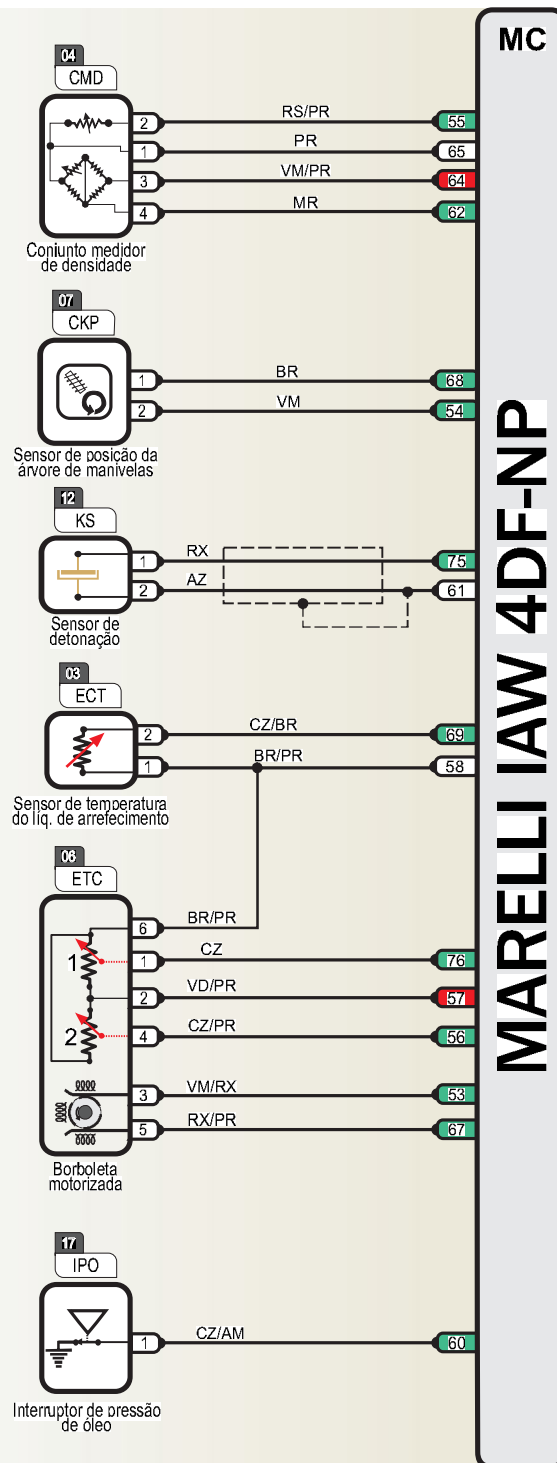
MC

MARELLI IAW 4DF-NP

04
CMD
2 RS/PR 55
1 PR 65
3 VM/PR 64
4 MR 62
Conjunto medidor de densidade

07
CKP
1 BR 68
2 VM 54
Sensor de posição da árvore de manivelas

12
KS
1 RX 75
2 AZ 61
Sensor de detonação

03
ECT
2 CZ/BR 69
1 BR/PR 58
Sensor de temperatura do líq. de arrefecimento

08
ETC
6 BR/PR
1 CZ 76
2 VD/PR 57
4 CZ/PR 56
3 VM/RX 53
5 RX/PR 67
1
2
Borboleta motorizada

17
IPO
1 CZ/AM 60
Interruptor de pressão de óleo